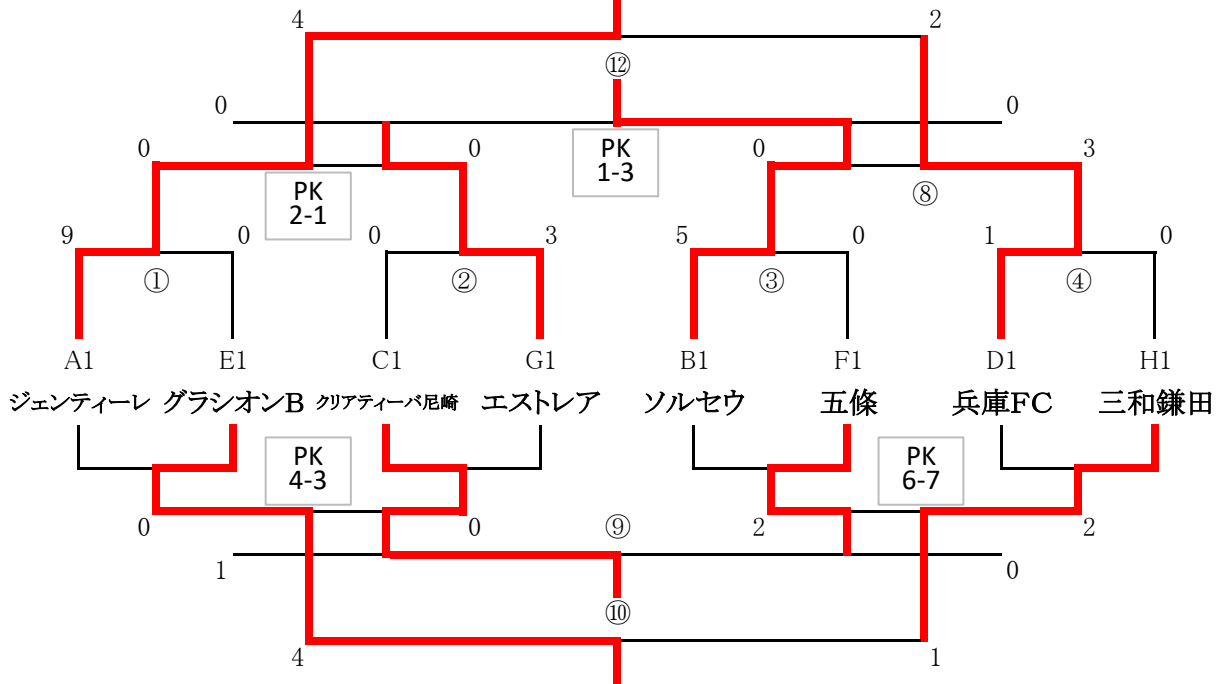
4
2
⑫
0
0
PK
1-3
0
0
0
3
PK
2-1
⑧
9
0
0
3
5
0
1
0
①
②
③
④
A1
E1
C1
G1
B1
F1
D1
H1
ジェンティーレ
グラシオンB
クリアティーバ尼崎
エストレア
ソルセウ
五條
兵庫FC
三和鎌田
PK
4-3
PK
6-7
0
0
⑨
2
2
1
0
⑩
4
1